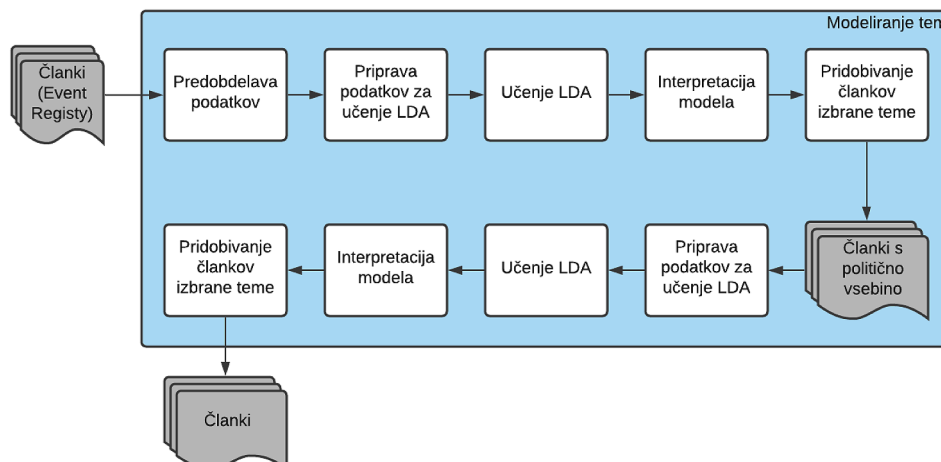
Modeliranje tem

Članki (Event Registy)

Predobdelava podatkov

Priprava podatkov za učenje LDA

Učenje LDA

Interpretacija modela

Pridobivanje člankov izbrane teme

Članki s politično vsebino

Priprava podatkov za učenje LDA

Učenje LDA

Interpretacija modela

Pridobivanje člankov izbrane teme

Članki